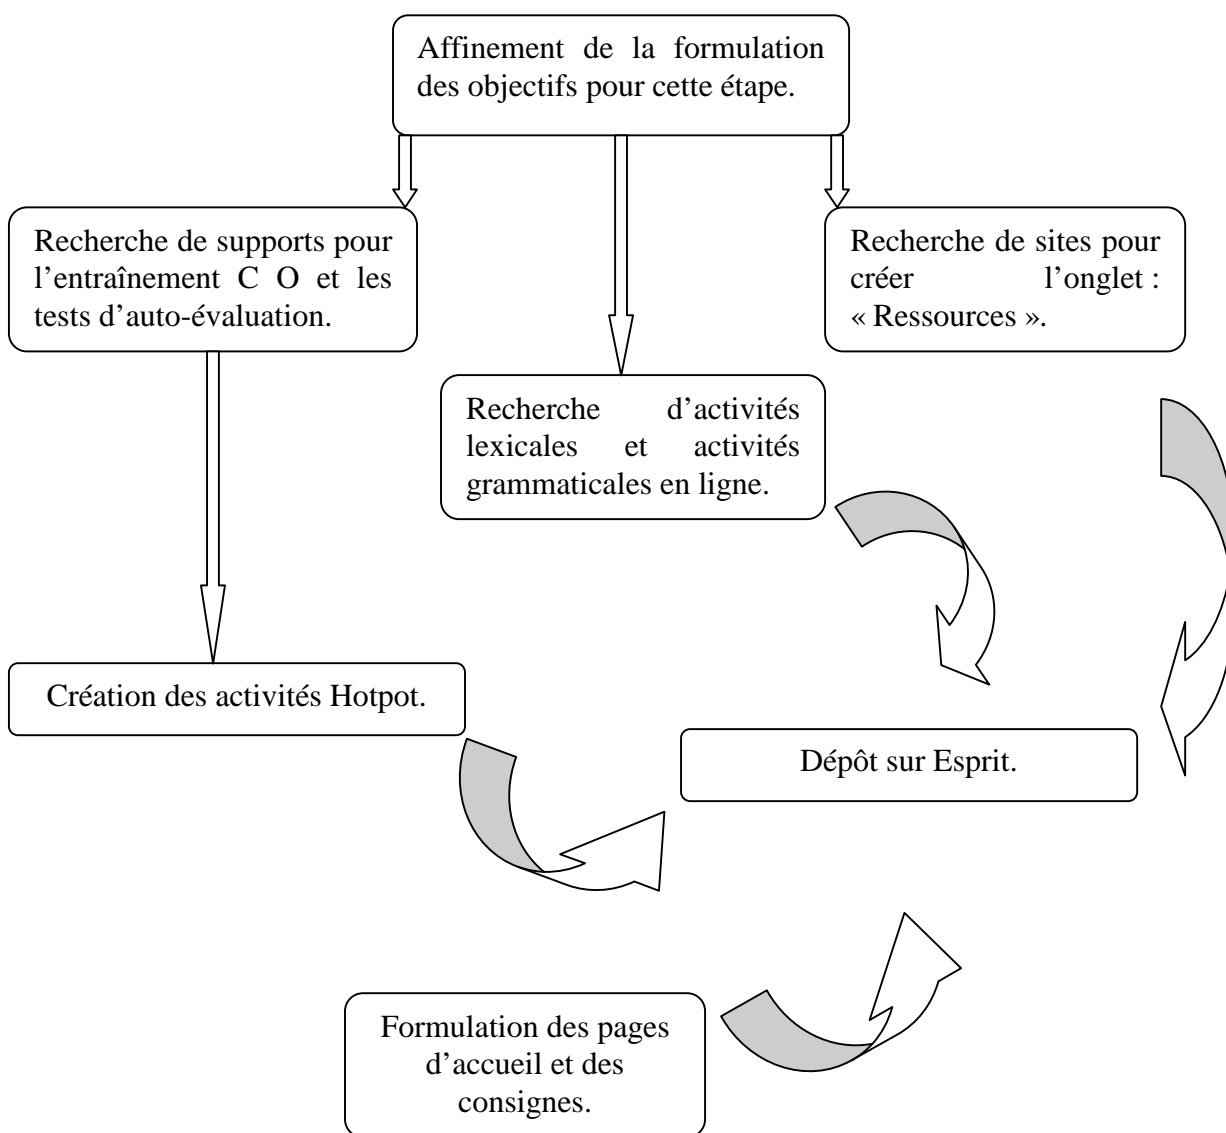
Affinement de la formulation des objectifs pour cette étape.

Recherche de supports pour l'entraînement C O et les tests d'auto-évaluation.

Recherche de sites pour créer l'onglet : « Ressources ».

Recherche d'activités lexicales et activités grammaticales en ligne.

Création des activités Hotpot.

Dépôt sur Esprit.

Formulation des pages d'accueil et des consignes.